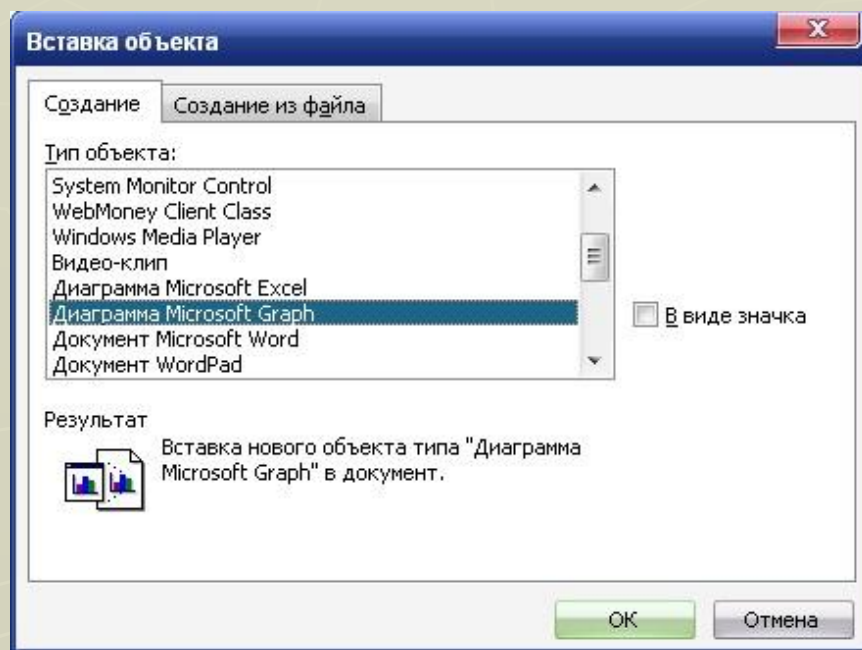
Вставка объекта

Создание

Создание из файла

Тип объекта:

System Monitor Control
WebMoney Client Class
Windows Media Player
Видео-клип
Диаграмма Microsoft Excel
Диаграмма Microsoft Graph
Документ Microsoft Word
Документ WordPad

В виде значка

Результат

Вставка нового объекта типа "Диаграмма Microsoft Graph" в документ.

OK

Отмена